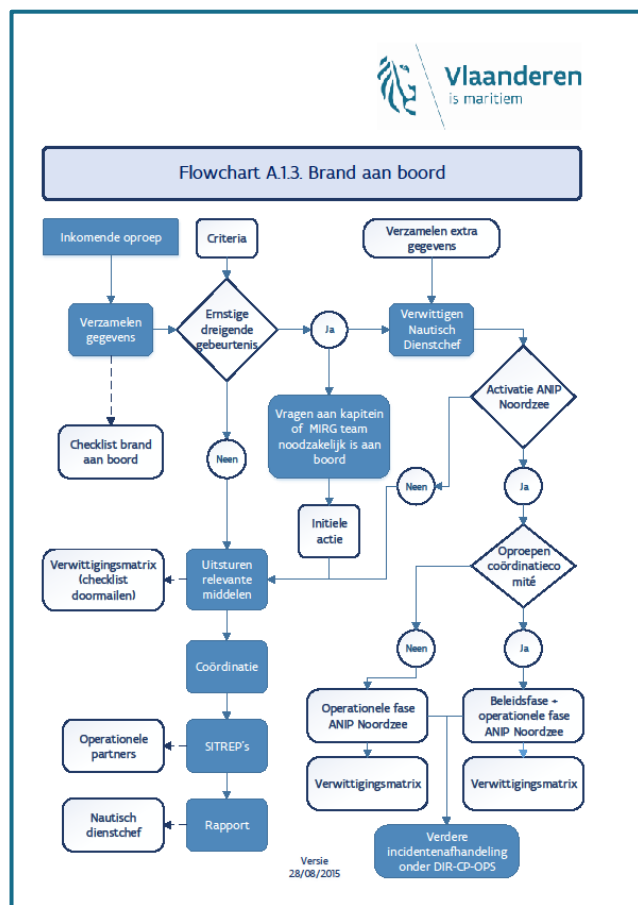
Vlaanderen
is maritiem

Flowchart A.1.3. Brand aan boord

Inkomende oproep

Criteria

Verzamelen extra gegevens

Verzamelen gegevens

Ernstige dreigende gebeurtenis

Ja

Verwittigen Nautisch Dienstchef

Activatie ANIP Noordzee

Checklist brand aan boord

Neen

Vragen aan kapitein of MIRG team noodzakelijk is aan boord

Neen

Ja

Initiele actie

Oproepen coördinatiecomité

Verwittigingsmatrix (checklist doormailen)

Uitsturen relevante middelen

Coördinatie

Neen

Ja

Operationele fase ANIP Noordzee

Beleidsfase + operationele fase ANIP Noordzee

Verwittigingsmatrix

Verwittigingsmatrix

Operationele partners

SITREP's

Verdere incidentenafhandeling onder DIR-CP-OPS

Nautisch dienstchef

Rapport

Versie
28/08/2015